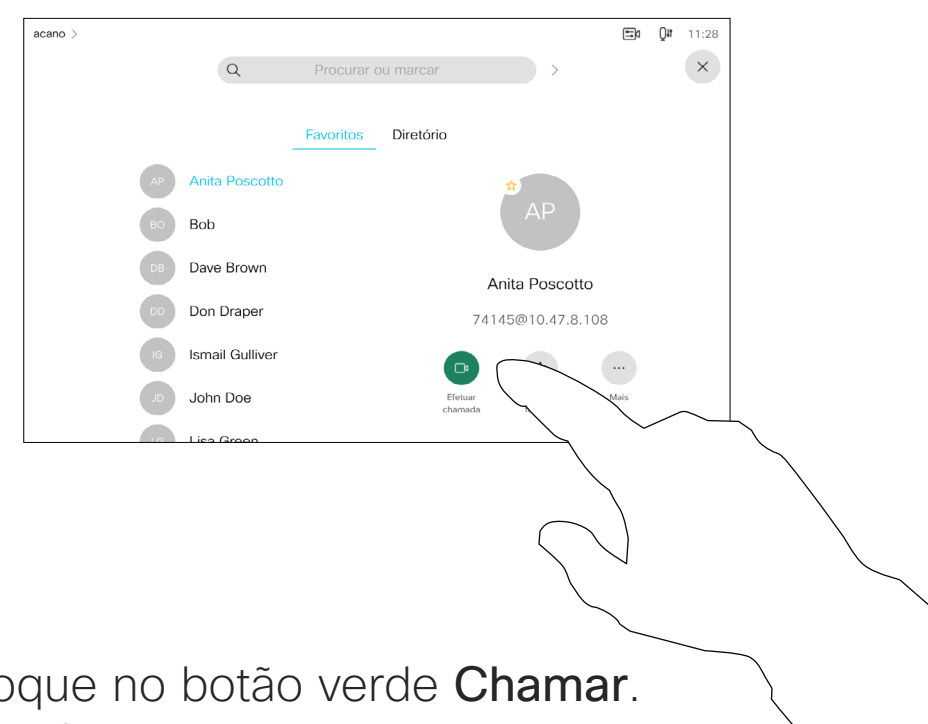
acano >

11:28

Procurar ou marcar

Favoritos Diretório

AP Anita Poscotto
BO Bob
DB Dave Brown
DD Don Draper
IG Ismail Gulliver
JD John Doe
LG Lisa Green

AP

Anita Poscotto

74145@10.47.8.108

Efetuar chamada

Mais

oque no botão verde **Chamar**.